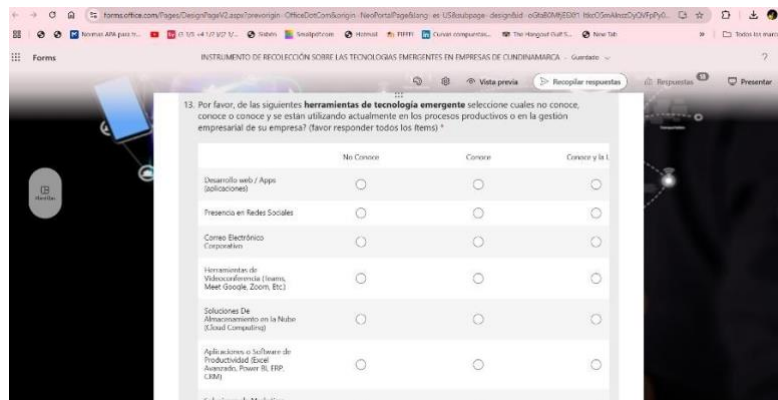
forms.office.com/Pages/DesignPageV2.aspx?prevorigin=OfficeDotCom&origin=NeoPortalPage&lang=es-US&subpage=design&id=oGta8OMjEOXY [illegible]

Normas APA para t... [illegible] Sabes Smallpdf.com Hotmail FIFFF Cursos compuestas... The Hangout Gulf S... New Tab Todos los marc

Forms

INSTRUMENTO DE RECOLECCIÓN SOBRE LAS TECNOLOGIAS EMERGENTES EN EMPRESAS DE CUNDINAMARCA - Guardado

Vista previa Recopilar respuestas Respuestas 13 Presentar

Estilo

13. Por favor, de las siguientes **herramientas de tecnología emergente** seleccione cuales no conoce, conoce o conoce y se están utilizando actualmente en los procesos productivos o en la gestion empresarial de su empresa? (favor responder todos los Items) *

| | No Conoce | Conoce | Conoce y la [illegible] |
|---|---|---|---|
| Desarrollo web / Apps (aplicaciones) | ○ | ○ | ○ |
| Presencia en Redes Sociales | ○ | ○ | ○ |
| Correo Electrónico Corporativo | ○ | ○ | ○ |
| Herramientas de Videoconferencia (Teams, Meet Google, Zoom, Etc) | ○ | ○ | ○ |
| Soluciones De Almacenamiento en la Nube (Cloud Computing) | ○ | ○ | ○ |
| Aplicaciones o Software de Productividad (Excel Avanzado, Power BI, ERP, CRM) | ○ | ○ | ○ |
| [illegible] | | | |